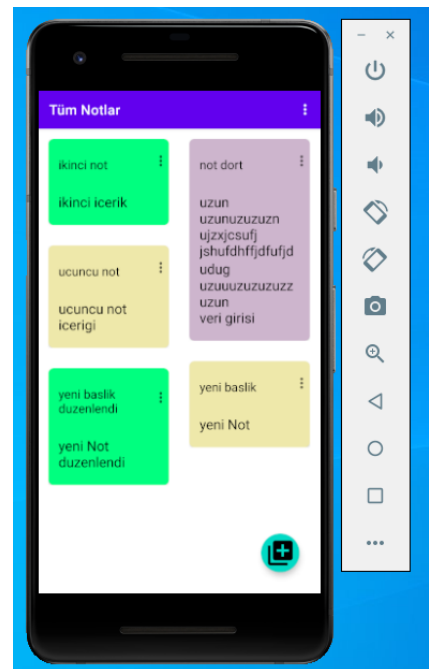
Tüm Notlar

ikinci not
ikinci icerik

ucuncu not
ucuncu not icerigi

yeni baslik duzenlendi
yeni Not duzenlendi

not dort
uzun uzunuzuzuzn ujzxjcsufj jshufdhffjdfufjd udug uzuuuzuzuzuzz uzun veri girisi

yeni baslik
yeni Not

—
×
...